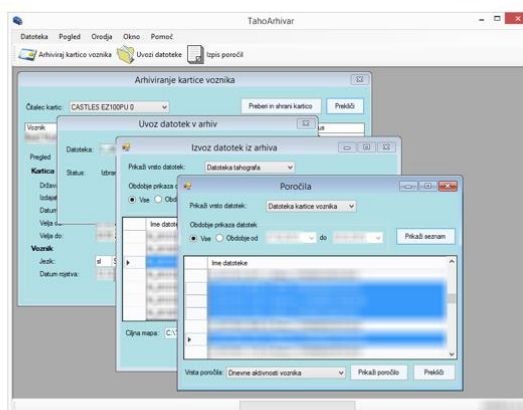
TahoArhivar

Datoteka Pogled Orodja Okno Pomoč

Arhiviraj kartico voznika Uvozi datoteke Izpis poročil

Arhiviranje kartice voznika

Čitalec kartic: CASTLES EZ100PU 0

Preberi in shrani kartico Prekliči

Voznik

Pregled

Kartica

Držav

Izdaja

Datum

Velja o

Velja do:

Voznik

Jezik: sl

Datum rojstva:

Uvoz datotek v arhiv

Datoteka:

Status: Izbra

Izvoz datotek iz arhiva

Prikaži vrsto datotek: Datoteka tahografa

Obdobje prikaza d

Vse Obd

Ime datotek

Ciljna mapa: C:\

Poročila

Prikaži vrsto datotek: Datoteka kartice voznika

Obdobje prikaza datotek

Vse Obdobje od do

Prikaži seznam

Ime datoteke

Vrsta poročila: Dnevne aktivnosti voznika

Prikaži poročilo Prekliči